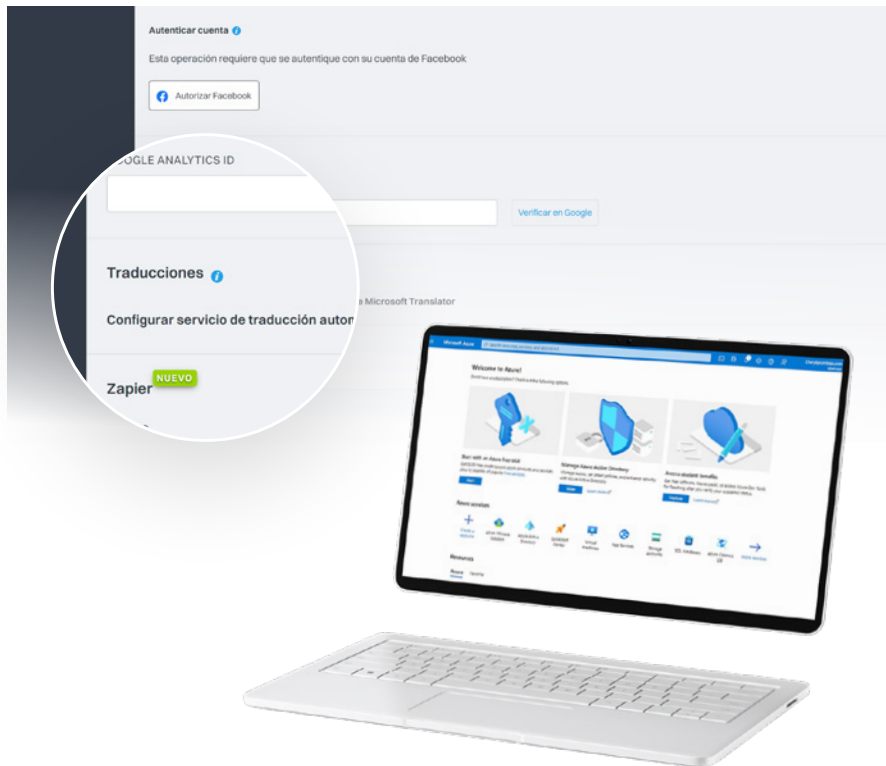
Autenticar cuenta

Esta operación requiere que se autentique con su cuenta de Facebook

Autorizar Facebook

OGLE ANALYTICS ID

Verificar en Google

Traducciones

Configurar servicio de traducción autom

a Microsoft Translator

Zapier NUEVO

Microsoft Azure

Welcome to Azure!

Start with an Azure free trial

Manage Azure Active Directory

Access student benefits

Start

View

Activate

Azure services

Resources